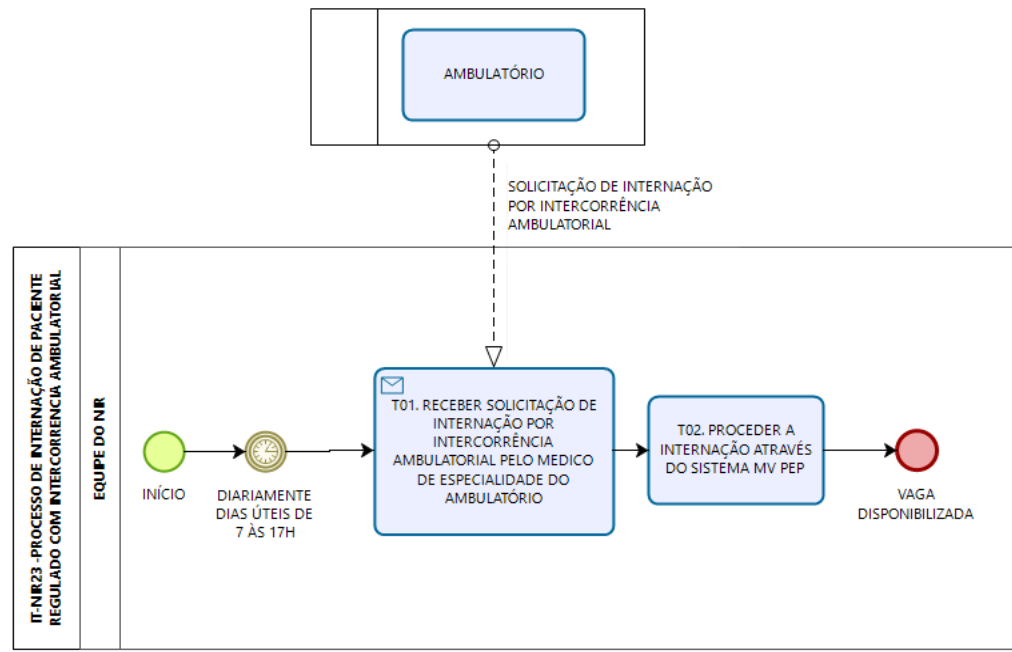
AMBULATÓRIO

SOLICITAÇÃO DE INTERNAÇÃO POR INTERCORRÊNCIA AMBULATORIAL

IT-NIR23 -PROCESSO DE INTERNAÇÃO DE PACIENTE REGULADO COM INTERCORRÊNCIA AMBULATORIAL

EQUIPE DO NIR

INÍCIO

DIARIAMENTE DIAS ÚTEIS DE 7 ÀS 17H

T01. RECEBER SOLICITAÇÃO DE INTERNAÇÃO POR INTERCORRÊNCIA AMBULATORIAL PELO MEDICO DE ESPECIALIDADE DO AMBULATÓRIO

T02. PROCEDER A INTERNAÇÃO ATRAVÉS DO SISTEMA MV PEP

VAGA DISPONIBILIZADA